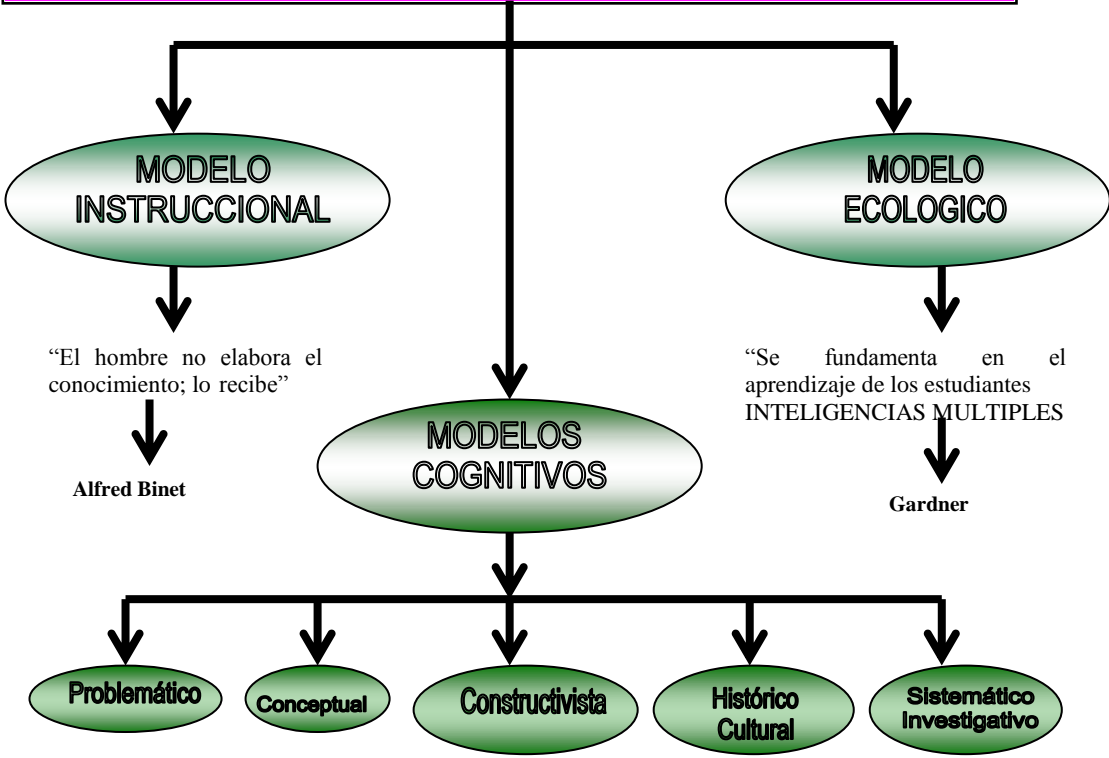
MODELO INSTRUCCIONAL

MODELO ECOLOGICO

“El hombre no elabora el conocimiento; lo recibe”

Alfred Binet

MODELOS COGNITIVOS

“Se fundamenta en el aprendizaje de los estudiantes INTELIGENCIAS MULTIPLES

Gardner

Problemático

Conceptual

Constructivista

Histórico Cultural

Sistemático Investigativo